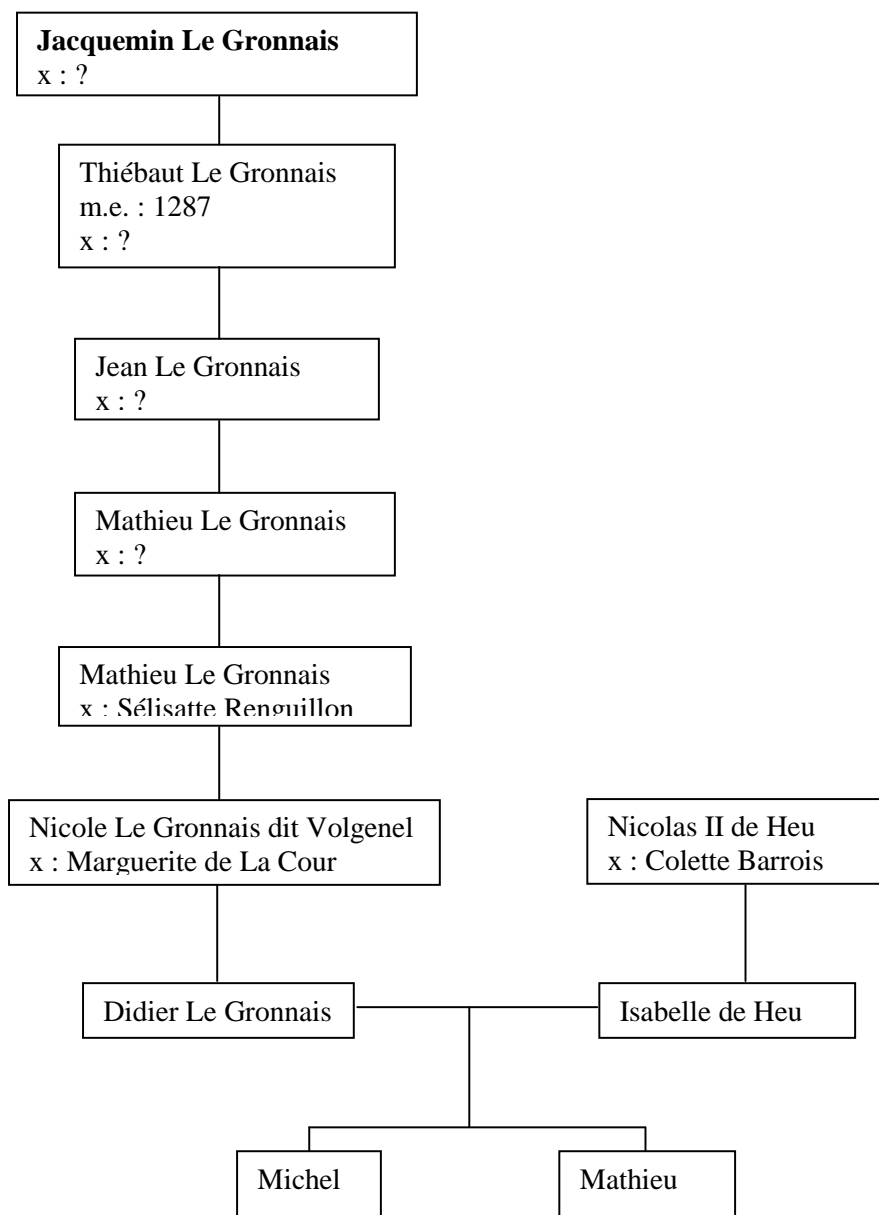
**Jacquemin Le Gronnais**
x : ?

Thiébaut Le Gronnais
m.e. : 1287
x : ?

Jean Le Gronnais
x : ?

Mathieu Le Gronnais
x : ?

Mathieu Le Gronnais
x : Sélisatte Renguillon

Nicole Le Gronnais dit Volgenel
x : Marguerite de La Cour

Nicolas II de Heu
x : Colette Barrois

Didier Le Gronnais

Isabelle de Heu

Michel

Mathieu